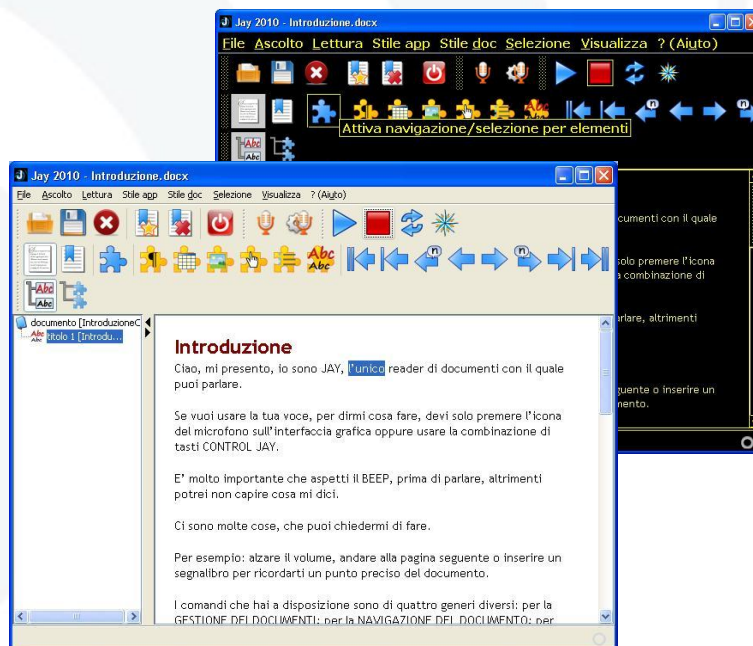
Jay 2010 - Introduzione.docx

File Ascolto Lettura Stile app Stile doc Selezione Visualizza ? (Aiuto)

Attiva navigazione/selezione per elementi

cumenti con il quale

solo premere l'icona
a combinazione di

arlare, altrimenti

guente o inserire un
mento.

Jay 2010 - Introduzione.docx

File Ascolto Lettura Stile app Stile doc Selezione Visualizza ? (Aiuto)

Abc

documento [IntroduzioneC
titolo 1 [Introdu...

Introduzione

Ciao, mi presento, io sono JAY, l'unico reader di documenti con il quale puoi parlare.

Se vuoi usare la tua voce, per dirmi cosa fare, devi solo premere l'icona del microfono sull'interfaccia grafica oppure usare la combinazione di tasti CONTROL JAY.

E' molto importante che aspetti il BEEP, prima di parlare, altrimenti potrei non capire cosa mi dici.

Ci sono molte cose, che puoi chiedermi di fare.

Per esempio: alzare il volume, andare alla pagina seguente o inserire un segnalibro per ricordarti un punto preciso del documento.

I comandi che hai a disposizione sono di quattro generi diversi: per la GESTIONE DEL DOCUMENTI; per la NAVIGAZIONE DEL DOCUMENTO; per